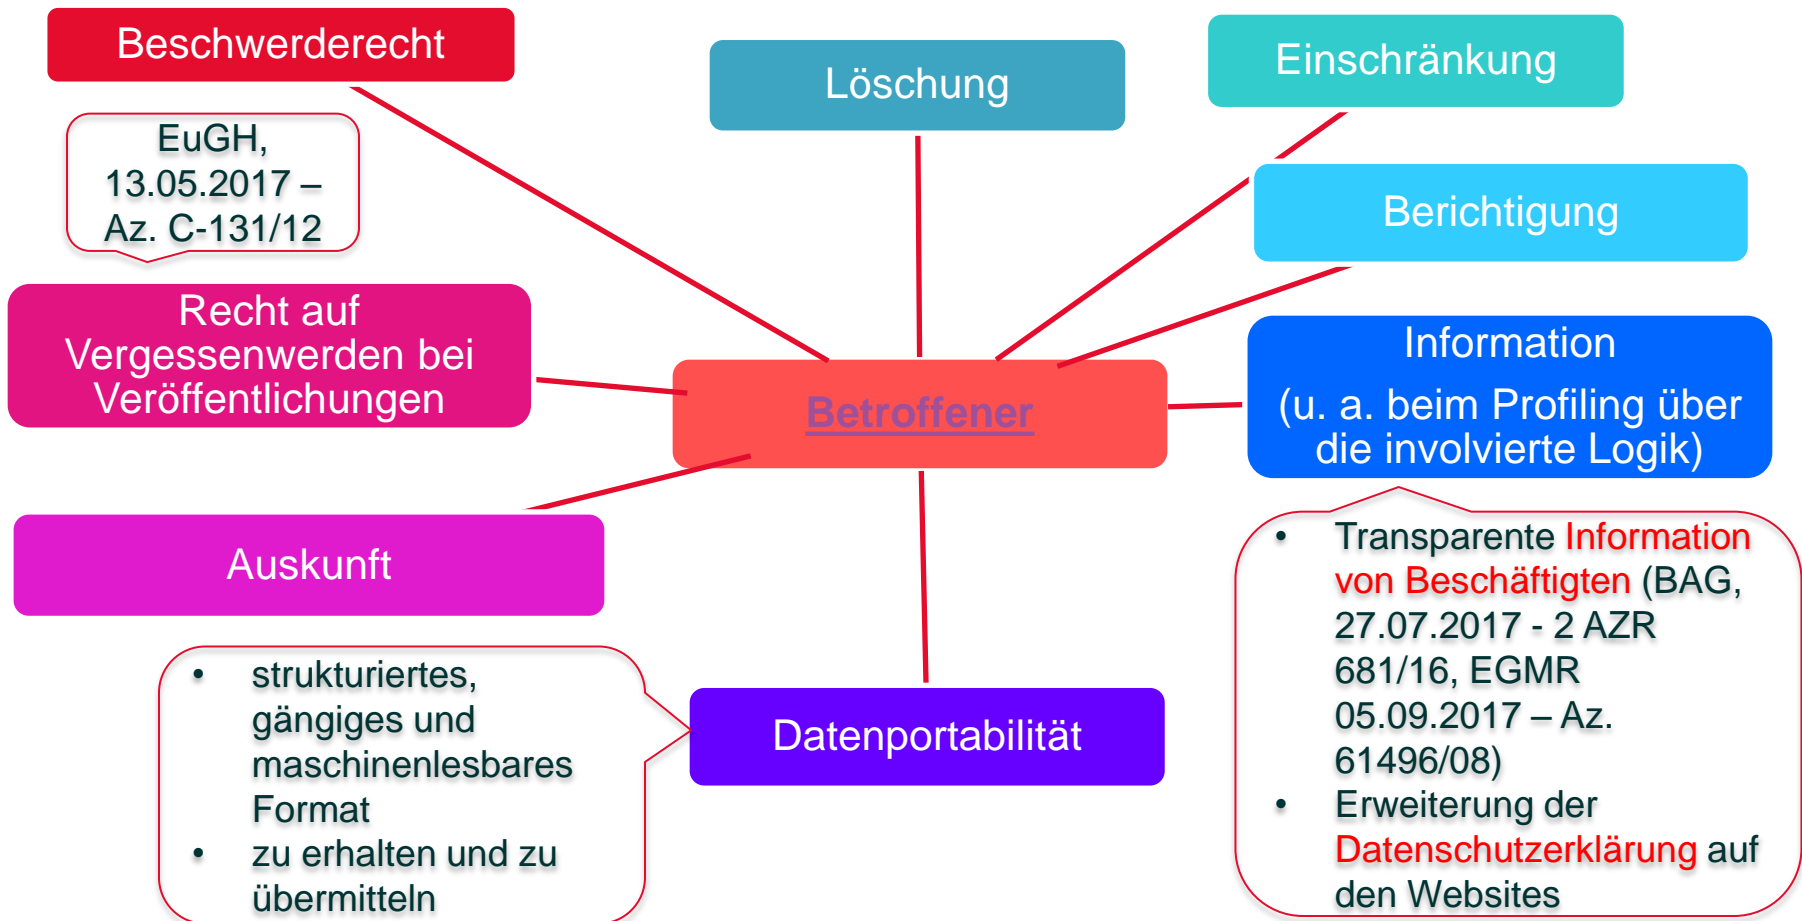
Beschwerderecht

Löschung

Einschränkung

EuGH, 13.05.2017 – Az. C-131/12

Berichtigung

Recht auf Vergessenwerden bei Veröffentlichungen

Betroffener

Information
(u. a. beim Profiling über die involvierte Logik)

Auskunft

- Transparente Information von Beschäftigten (BAG, 27.07.2017 - 2 AZR 681/16, EGMR 05.09.2017 – Az. 61496/08)
- Erweiterung der Datenschutzerklärung auf den Websites

- strukturiertes, gängiges und maschinenlesbares Format
- zu erhalten und zu übermitteln

Datenportabilität